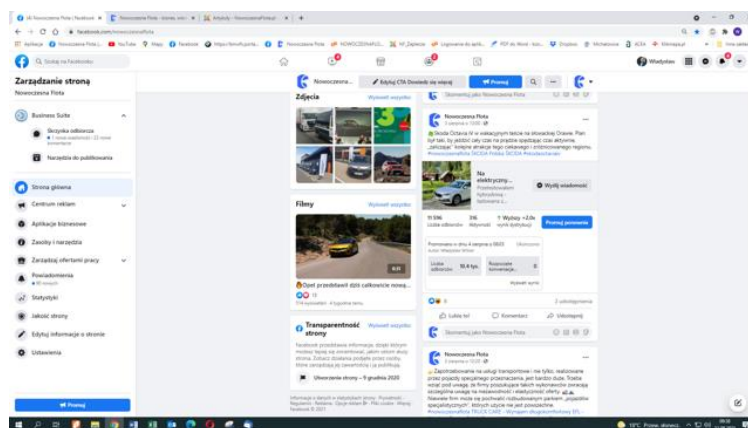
Zarządzanie stroną
Nowoczesna Flota

Business Suite
Skrzynka odbiorcza
Narzędzia do publikowania

Strona główna
Centrum reklam
Aplikacje biznesowe
Zasoby i narzędzia
Zarządzaj ofertami pracy
Powiadomienia
Statystyki
Jakość strony
Edytuj informacje o stronie
Ustawienia

Promuj

Q Szukaj na Facebooku

Nowoczesna...
Edytuj CTA Dowiedz się więcej
Promuj

Zdjęcia
Wyświetl wszystko

Filmy
Wyświetl wszystko
Opel przedstawił dziś całkowicie nową...

Transparentność strony
Wyświetl wszystko
Facebook przedstawia informacje, dzięki którym możesz lepiej się zorientować, jakim celom służy strona. Zobacz działania podjęte przez osoby, które zarządzają tą zawartością i ją publikują.
Utworzenie strony – 9 grudnia 2020

Nowoczesna Flota
Skoda Octavia IV w wakacyjnym teście na słowackiej Orawie. Plan był taki, by ...

Na elektryczny...
Wyślij wiadomość

11 596
316
Wyświetl wszystko
Promuj ponownie

Lubię to!
Komentarz
Udostępnij
Skomentuj jako Nowoczesna Flota

Nowoczesna Flota
Zapotrzebowanie na usługi transportowe nie tylko, realizowane przez pojazdy specjalnego przeznaczenia, jest bardzo duże.

Władysław